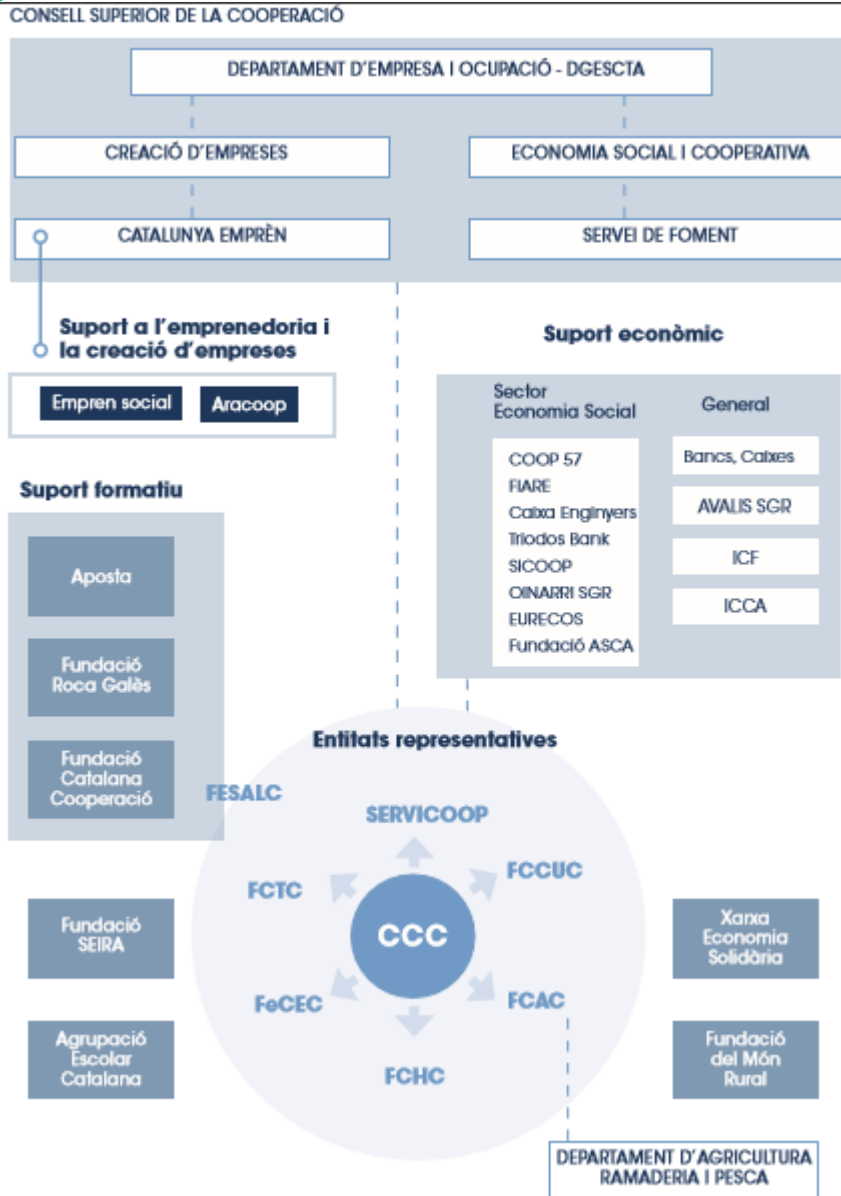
CONSELL SUPERIOR DE LA COOPERACIÓ

DEPARTAMENT D'EMPRESA I OCUPACIÓ - DGESCTA

CREACIÓ D'EMPRESES

ECONOMIA SOCIAL I COOPERATIVA

CATALUNYA EMPRÈN

SERVEI DE FOMENT

Suport a l'emprenedoria i la creació d'empreses

Empren social

Aracoop

Suport econòmic

Sector Economia Social

COOP 57
FIARE
Caixa Enginyers
Triodos Bank
SICOOP
OINARRI SGR
EURECOS
Fundació ASCA

General

Bancs, Caixes

AVALIS SGR

ICF

ICCA

Suport formatiu

Aposta

Fundació Roca Galès

Fundació Catalana Cooperació

Entitats representatives

FESALC

SERVICOOP

FCTC

FCCUC

CCC

FeCEC

FCAC

FCHC

Fundació SEIRA

Agrupació Escolar Catalana

Xarxa Economia Solidària

Fundació del Món Rural

DEPARTAMENT D'AGRICULTURA RAMADERIA I PESCA